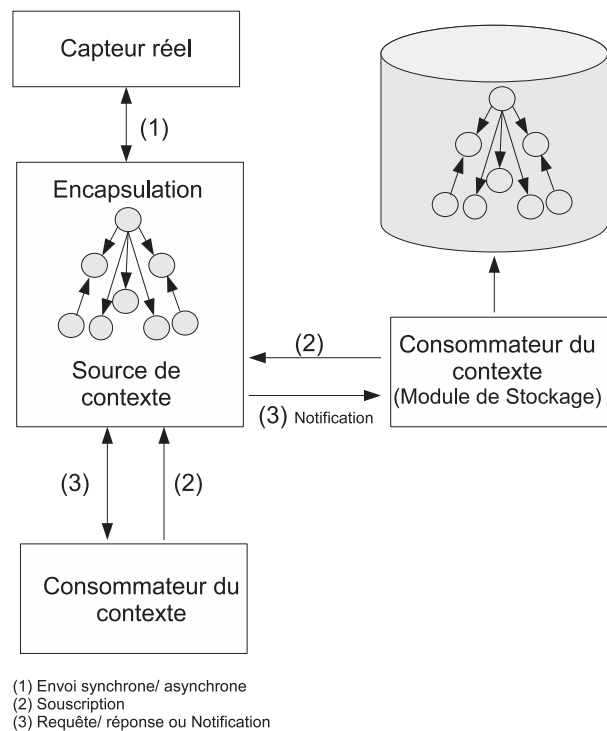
Capteur réel

(1)

Encapsulation

Source de contexte

(2)

(3) Notification

Consommateur du contexte (Module de Stockage)

(3)

(2)

Consommateur du contexte

(1) Envoi synchrone/ asynchrone
(2) Souscription
(3) Requête/ réponse ou Notification